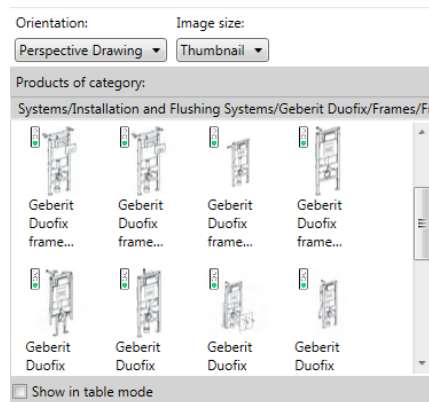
Orientation:
Image size:
Perspective Drawing ▼
Thumbnail ▼
Products of category:
Systems/Installation and Flushing Systems/Geberit Duofix/Frames/F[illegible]

Geberit Duofix frame...
Geberit Duofix frame...
Geberit Duofix frame...
Geberit Duofix frame...
Geberit Duofix
Geberit Duofix
Geberit Duofix
Geberit Duofix

Show in table mode